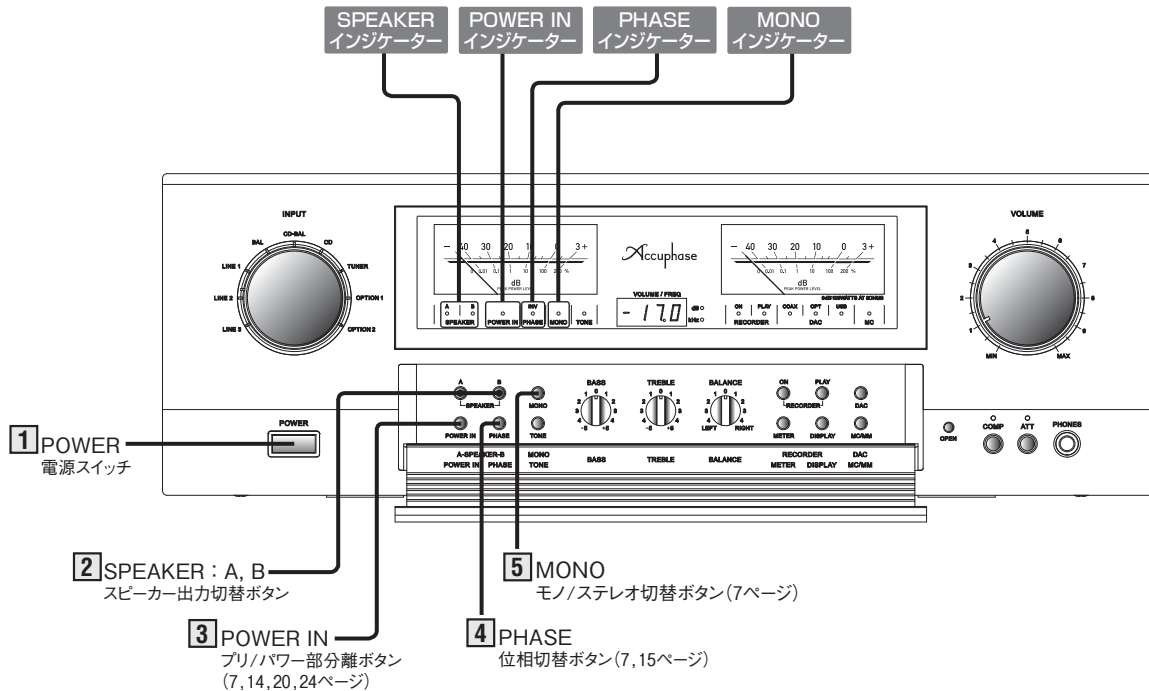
SPEAKER インジケーター
POWER IN インジケーター
PHASE インジケーター
MONO インジケーター

INPUT
CD-BAL
BAL
CD
LINE 1
TUNER
LINE 2
OPTION 1
LINE 3
OPTION 2

– 40 30 20 10 0 3 +
dB
PEAK POWER LEVEL
A B SPEAKER
POWER IN
INV PHASE
MONO
TONE
Accuphase
VOLUME / FREQ
- 17.0 dB kHz
– 40 30 20 10 0 3 +
dB
PEAK POWER LEVEL
ON PLAY RECORDER
COAX OPT USB DAC
M/C

VOLUME
MIN
MAX

POWER
A B SPEAKER
MONO
POWER IN
PHASE
TONE
BASS
TREBLE
BALANCE
LEFT RIGHT
ON PLAY RECORDER
DAC
METER
DISPLAY
MC/MM
OPEN
COMP
ATT
PHONES
A-SPEAKER-B POWER IN PHASE
MONO TONE
BASS
TREBLE
BALANCE
RECORDER METER DISPLAY
DAC MC/MM

1 POWER
電源スイッチ

2 SPEAKER : A, B
スピーカー出力切替ボタン

3 POWER IN
プリ/パワー部分離ボタン
(7,14,20,24ページ)

4 PHASE
位相切替ボタン(7,15ページ)

5 MONO
モノ/ステレオ切替ボタン(7ページ)